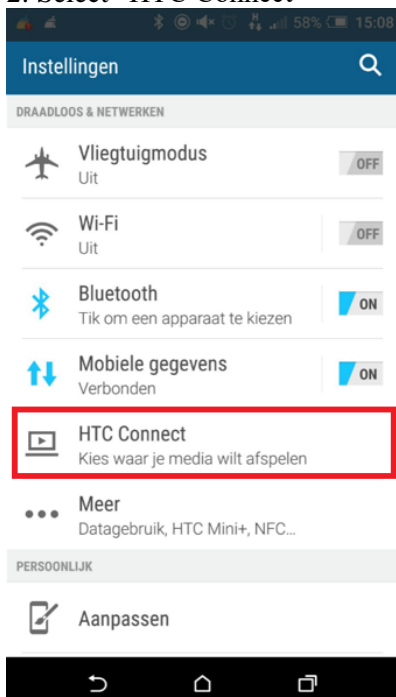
2. Select "HTC Connect"

58% 15:08

Instellingen

DRAADLOOS & NETWERKEN

Vliegtuigmodus
Uit
OFF

Wi-Fi
Uit
OFF

Bluetooth
Tik om een apparaat te kiezen
ON

Mobiele gegevens
Verbonden
ON

HTC Connect
Kies waar je media wilt afspelen

Meer
Datagebruik, HTC Mini+, NFC...

PERSOONLIJK

Aanpassen